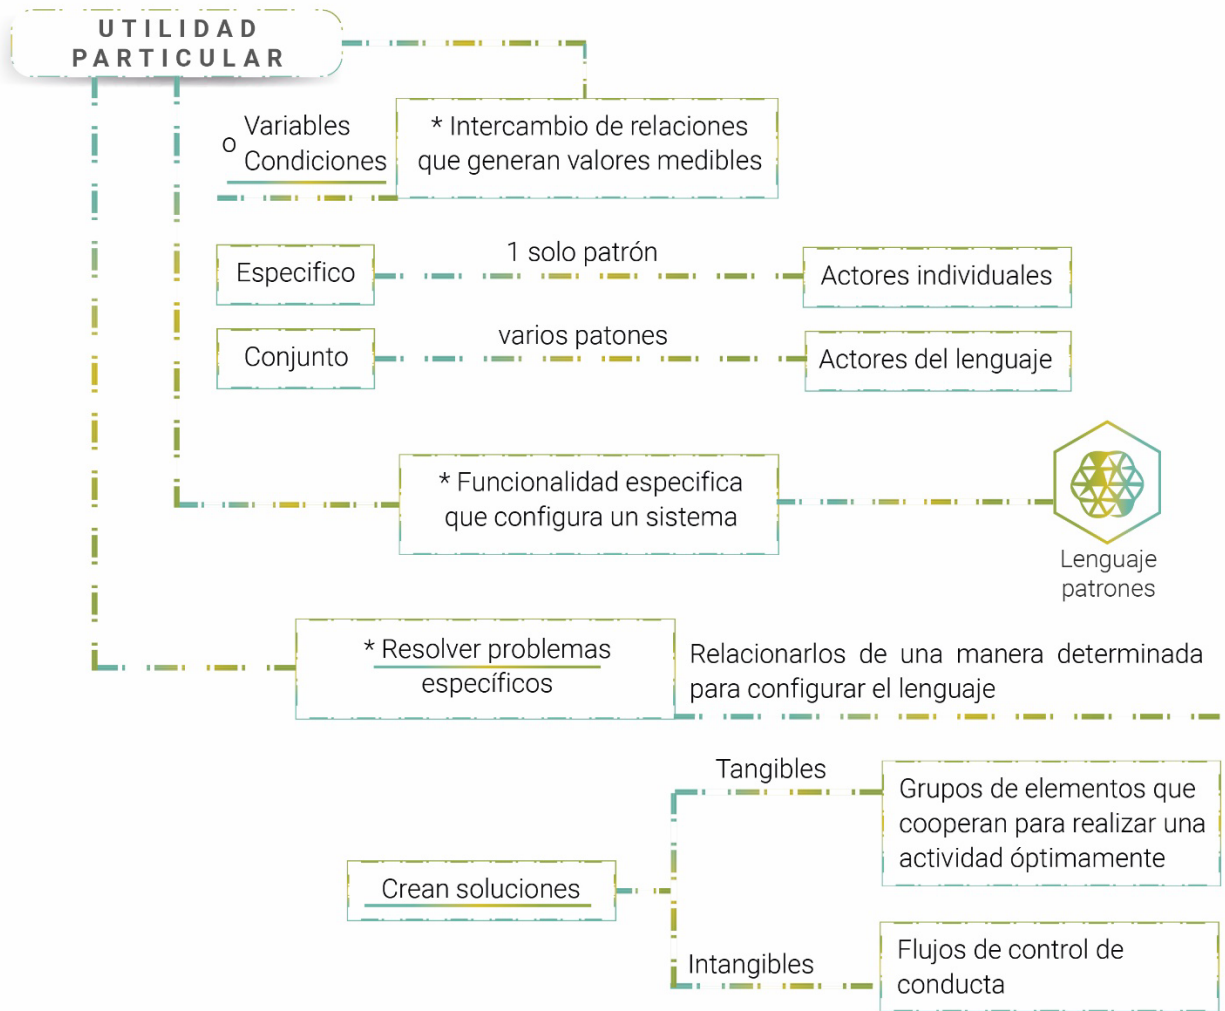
UTILIDAD PARTICULAR

o Variables
Condiciones

* Intercambio de relaciones que generan valores medibles

Especifico

1 solo patrón

Actores individuales

Conjunto

varios patones

Actores del lenguaje

* Funcionalidad especifica que configura un sistema

Lenguaje patrones

* Resolver problemas específicos

Relacionarlos de una manera determinada para configurar el lenguaje

Tangibles

Grupos de elementos que cooperan para realizar una actividad óptimamente

Crean soluciones

Intangibles

Flujos de control de conducta